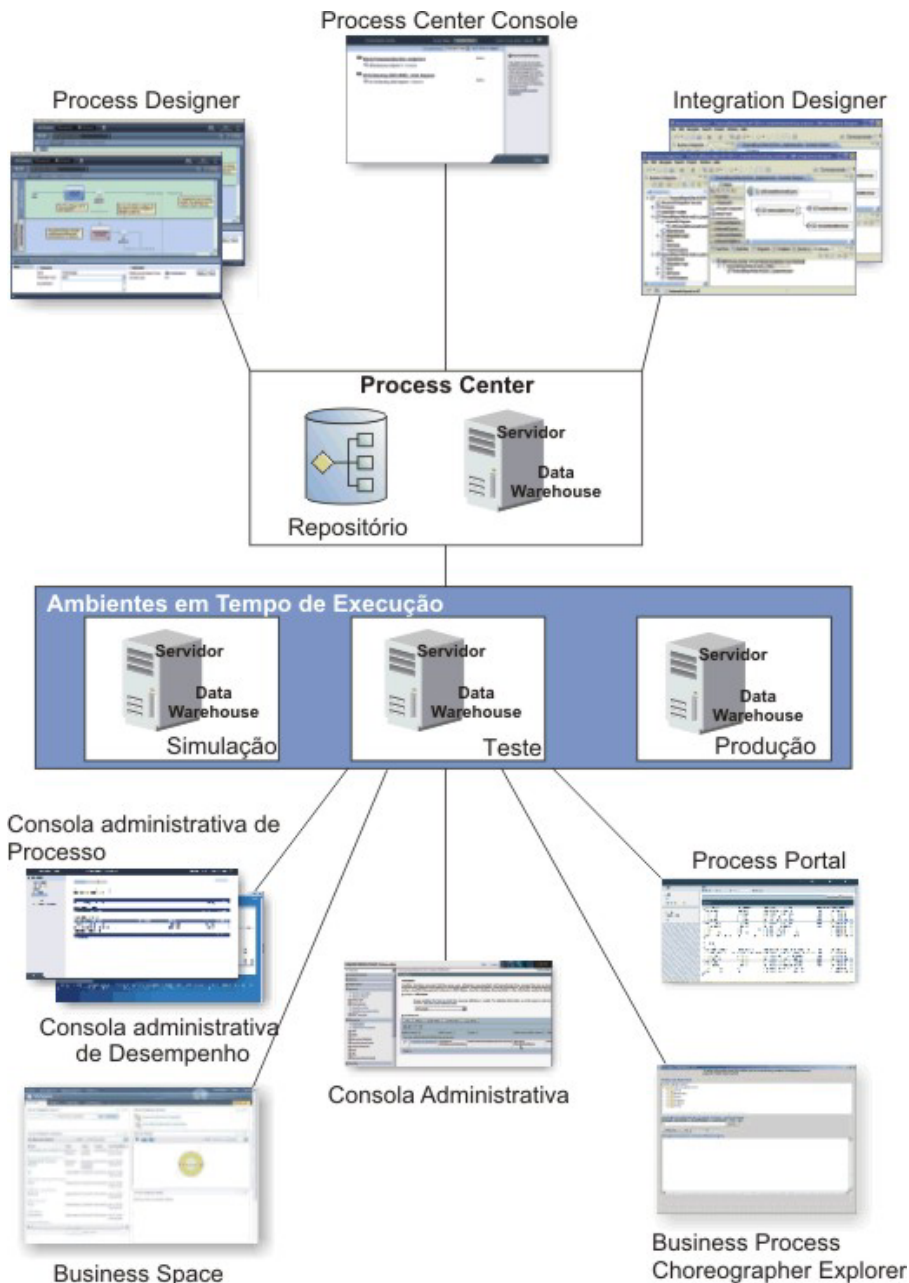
Process Center Console

Process Designer

Integration Designer

Process Center

Servidor

Data Warehouse

Repositório

Ambientes em Tempo de Execução

Servidor

Data Warehouse

Simulação

Servidor

Data Warehouse

Teste

Servidor

Data Warehouse

Produção

Consola administrativa de Processo

Process Portal

Consola administrativa de Desempenho

Consola Administrativa

Business Space

Business Process Choreographer Explorer